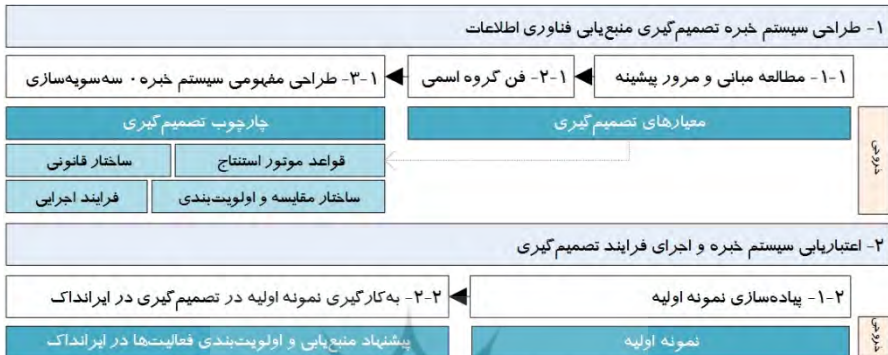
۱- طراحی سیستم خبره تصمیم‌گیری منبع‌یابی فناوری اطلاعات

۱-۱- مطالعه مبانی و مرور پیشینه

۱-۲- فن گروه اسمی

۱-۳- طراحی مفهومی سیستم خبره ۰ سه‌سویه‌سازی

معیارهای تصمیم‌گیری

چارچوب تصمیم‌گیری

قواعد موتور استنتاج

ساختار قانونی

ساختار مقایسه و اولویت‌بندی

فرایند اجرایی

خروجی

۲- اعتبارایی سیستم خبره و اجرای فرایند تصمیم‌گیری

۲-۱- پیاده‌سازی نمونه اولیه

۲-۲- به‌کارگیری نمونه اولیه در تصمیم‌گیری در ایرانداک

نمونه اولیه

پیشنهاد منبع‌یابی و اولویت‌بندی فعالیت‌ها در ایرانداک

خروجی